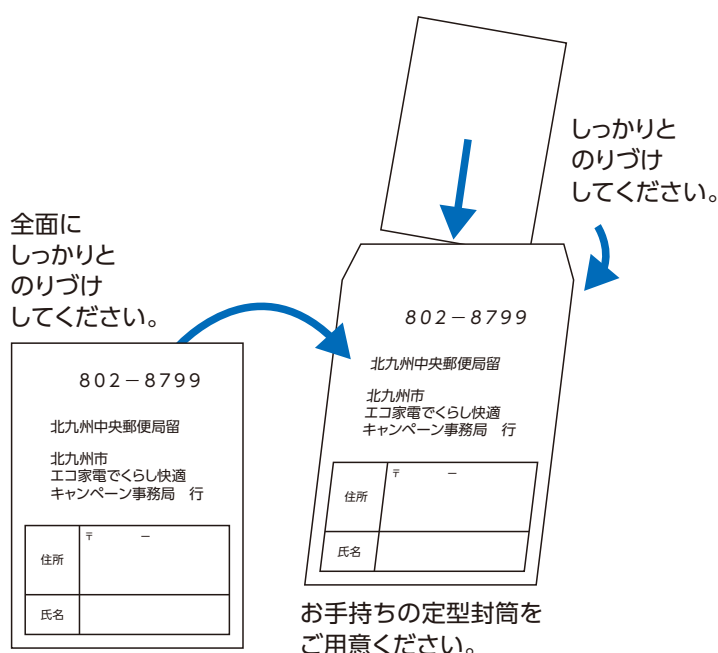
しっかりと
のりづけ
してください。

全面に
しっかりと
のりづけ
してください。

802－8799

北九州中央郵便局留

北九州市
エコ家電でくらし快適
キャンペーン事務局　行

| 住所 | 〒　　－ |
|---|---|
| 氏名 | |

802－8799

北九州中央郵便局留

北九州市
エコ家電でくらし快適
キャンペーン事務局　行

| 住所 | 〒　　－ |
|---|---|
| 氏名 | |

お手持ちの定型封筒を
ご用意ください。